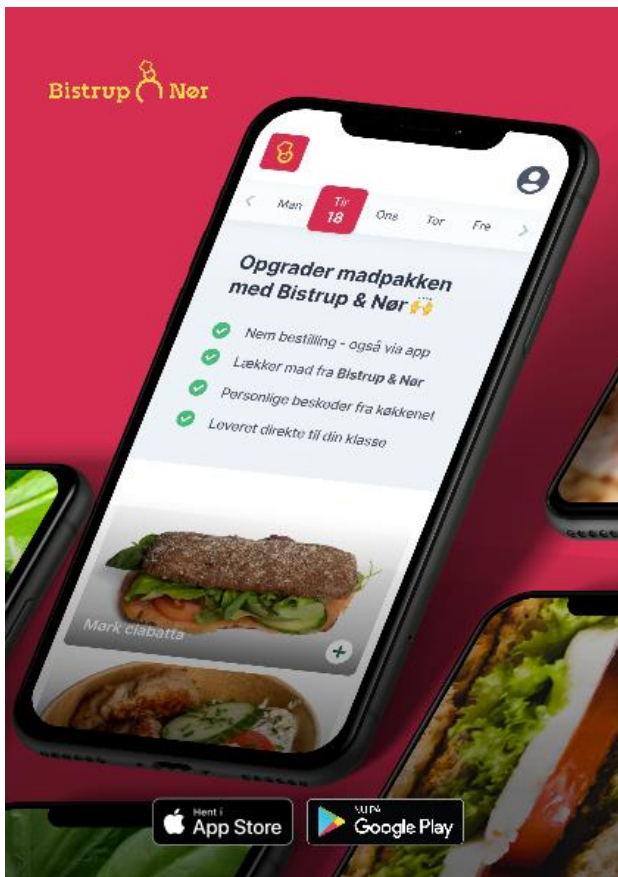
Bistrup & Nør

Man
Tir
18
Ons
Tor
Fre

Opgrader madpakken med Bistrup & Nør 🙌

Nem bestilling - også via app
Lækker mad fra Bistrup & Nør
Personlige beskeder fra køkkenet
Leveret direkte til din klasse

Mørk ciabatta

Hent i
App Store

NU PÅ
Google Play